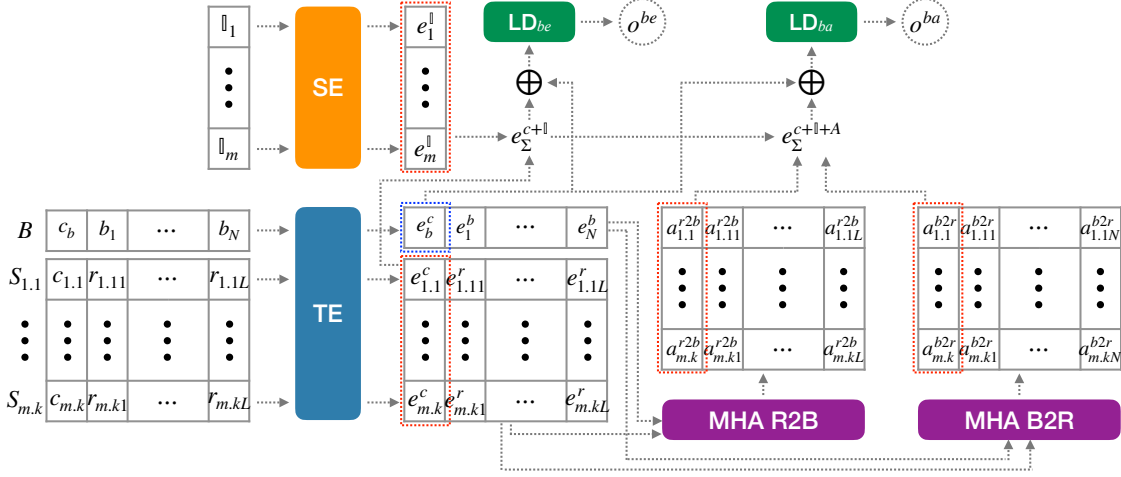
$\mathbb{I}_1$

$\vdots$

$\mathbb{I}_m$

SE

$e_1^{\mathbb{I}}$

$\vdots$

$e_m^{\mathbb{I}}$

LD$_{be}$ $o^{be}$

$\oplus$

$e_{\Sigma}^{c+\mathbb{I}}$

LD$_{ba}$ $o^{ba}$

$\oplus$

$e_{\Sigma}^{c+\mathbb{I}+A}$

| $B$ | $c_b$ | $b_1$ | $\cdots$ | $b_N$ |
|---|---|---|---|---|
| $S_{1.1}$ | $c_{1.1}$ | $r_{1.11}$ | $\cdots$ | $r_{1.1L}$ |
| $\vdots$ | $\vdots$ | $\vdots$ | $\vdots$ | $\vdots$ |
| $S_{m.k}$ | $c_{m.k}$ | $r_{m.k1}$ | $\cdots$ | $r_{m.kL}$ |

TE

| $e_b^c$ | $e_1^b$ | $\cdots$ | $e_N^b$ |
|---|---|---|---|
| $e_{1.1}^c$ | $e_{1.11}^r$ | $\cdots$ | $e_{1.1L}^r$ |
| $\vdots$ | $\vdots$ | $\vdots$ | $\vdots$ |
| $e_{m.k}^c$ | $e_{m.k1}^r$ | $\cdots$ | $e_{m.kL}^r$ |

| $a_{1.1}^{r2b}$ | $a_{1.11}^{r2b}$ | $\cdots$ | $a_{1.1L}^{r2b}$ |
|---|---|---|---|
| $\vdots$ | $\vdots$ | $\vdots$ | $\vdots$ |
| $a_{m.k}^{r2b}$ | $a_{m.k1}^{r2b}$ | $\cdots$ | $a_{m.kL}^{r2b}$ |

| $a_{1.1}^{b2r}$ | $a_{1.11}^{b2r}$ | $\cdots$ | $a_{1.1N}^{b2r}$ |
|---|---|---|---|
| $\vdots$ | $\vdots$ | $\vdots$ | $\vdots$ |
| $a_{m.k}^{b2r}$ | $a_{m.k1}^{b2r}$ | $\cdots$ | $a_{m.kN}^{b2r}$ |

MHA R2B

MHA B2R